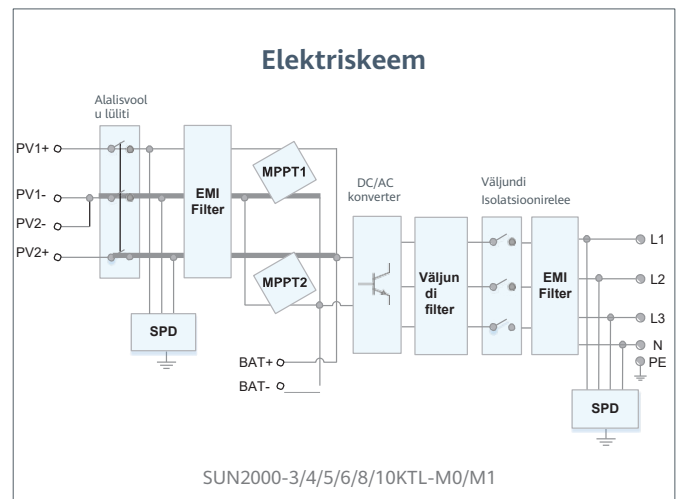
Elektriskeem

Alalisvool u lüliti

PV1+

PV1-

PV2-

PV2+

EMI Filter

MPPT1

MPPT2

SPD

DC/AC konverter

BAT+

BAT-

Väljun di filter

Väljundi Isolatsioonirelee

EMI Filter

L1

L2

L3

N

PE

SPD

SUN2000-3/4/5/6/8/10KTL-M0/M1